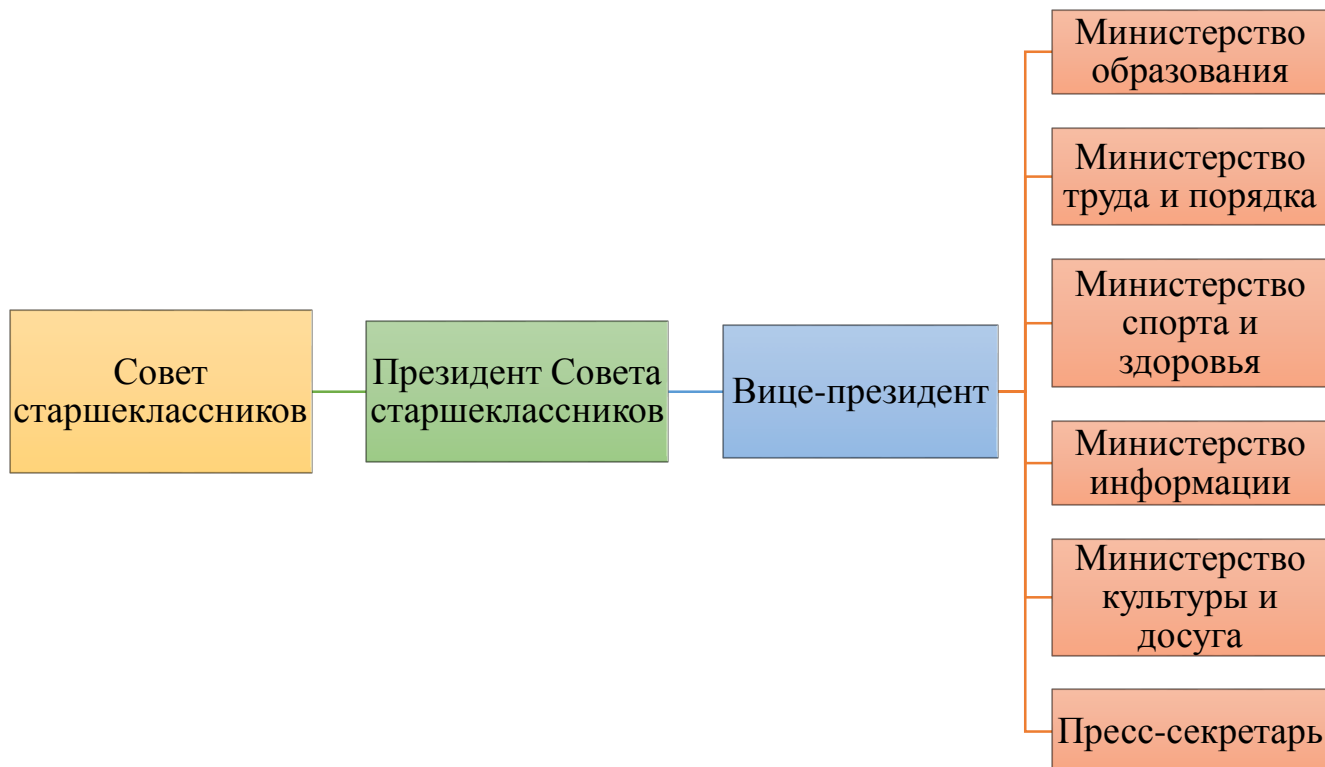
Совет старшеклассников

Президент Совета старшеклассников

Вице-президент

Министерство образования

Министерство труда и порядка

Министерство спорта и здоровья

Министерство информации

Министерство культуры и досуга

Пресс-секретарь